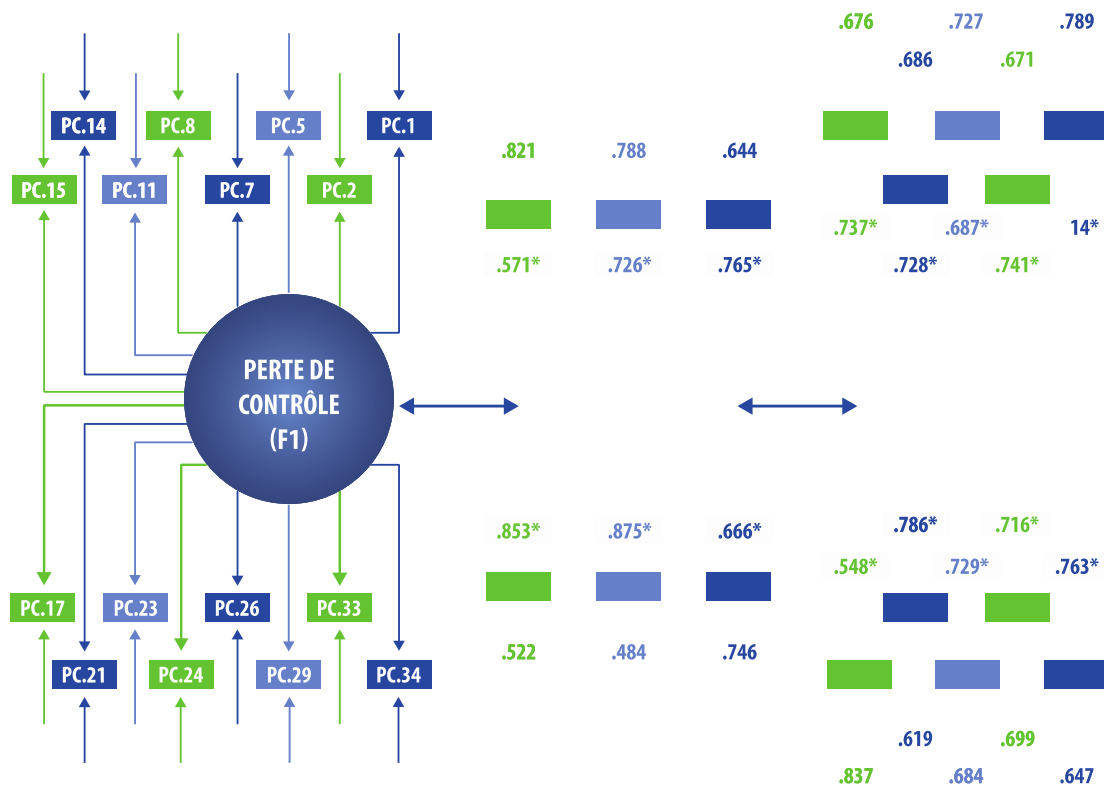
PC.14 PC.8 PC.5 PC.1
PC.15 PC.11 PC.7 PC.2

PERTE DE CONTRÔLE (F1)

PC.17 PC.23 PC.26 PC.33
PC.21 PC.24 PC.29 PC.34

.821 .788 .644
.571* .726* .765*

.676 .727 .789
.686 .671
.737* .687* 14*
.728* .741*

.853* .875* .666*
.522 .484 .746

.786* .716*
.548* .729* .763*
.619 .699
.837 .684 .647